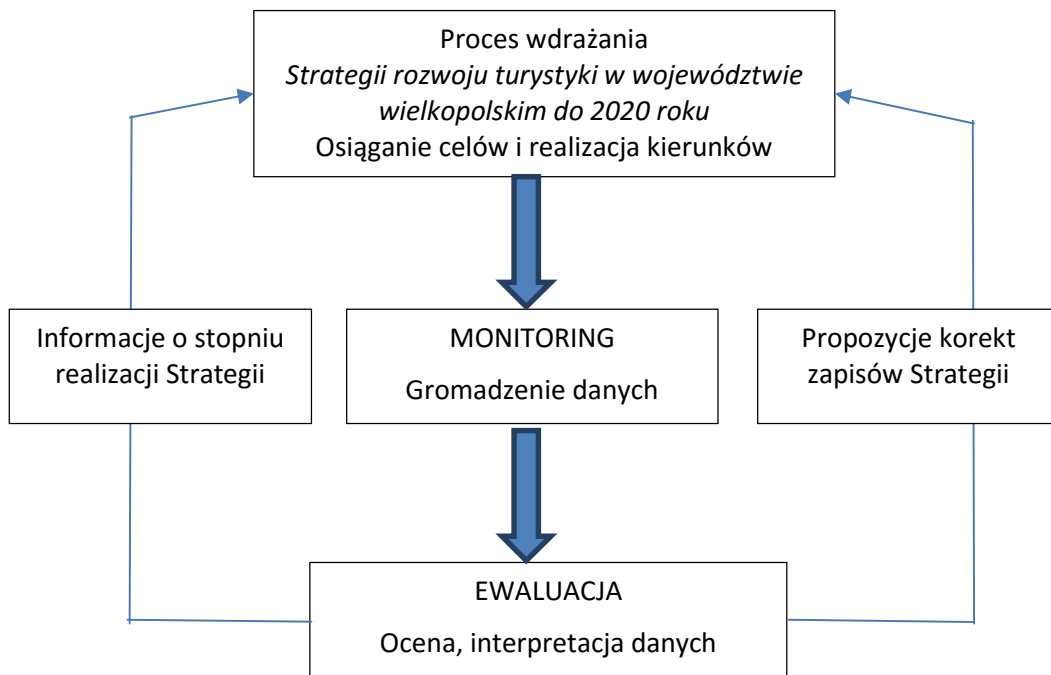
Proces wdrażania
*Strategii rozwoju turystyki w województwie wielkopolskim do 2020 roku*
Osiąganie celów i realizacja kierunków

Informacje o stopniu realizacji Strategii

MONITORING
Gromadzenie danych

Propozycje korekt zapisów Strategii

EWALUACJA
Ocena, interpretacja danych